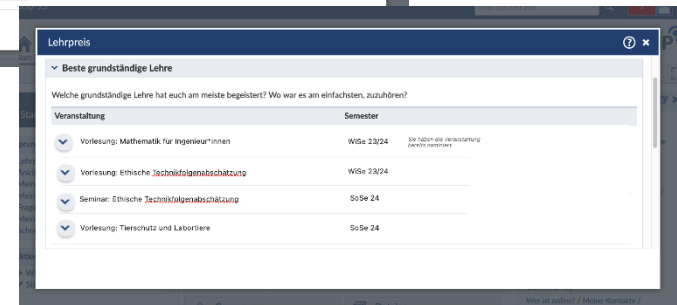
Lehrpreis

Beste grundständige Lehre

Welche grundständige Lehre hat euch am meiste begeistert? Wo war es am einfachsten, zuzuhören?

| Veranstaltung | Semester | |
|---|---|---|
| Vorlesung: Mathematik für Ingenieur*innen | WiSe 23/24 | Sie haben die Veranstaltung bereits nominiert. |
| Vorlesung: Ethische Technikfolgenabschätzung | WiSe 23/24 | |
| Seminar: Ethische Technikfolgenabschätzung | SoSe 24 | |
| Vorlesung: Tierschutz und Labortiere | SoSe 24 | |

Wer ist online? / Meine Kontakte /